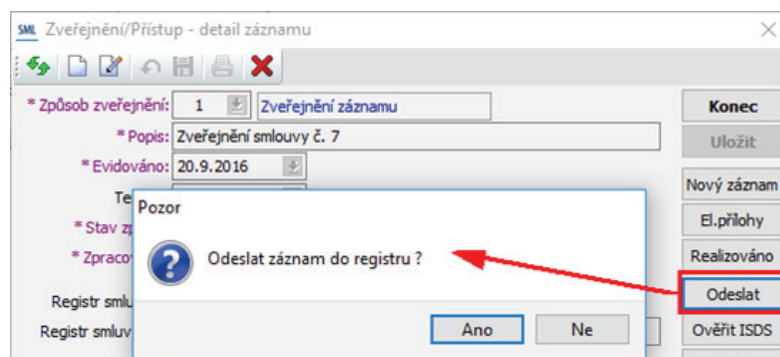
SML Zveřejnění/Přístup - detail záznamu

* Způsob zveřejnění: 1 Zveřejnění záznamu

* Popis: Zveřejnění smlouvy č. 7

* Evidováno: 20.9.2016

Te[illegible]

* Stav z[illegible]

* Zpraco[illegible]

Registr smlu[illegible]

Registr smluv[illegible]

Pozor

Odeslat záznam do registru ?

Ano

Ne

Konec

Uložit

Nový záznam

El.přílohy

Realizováno

Odeslat

Ověřit ISDS